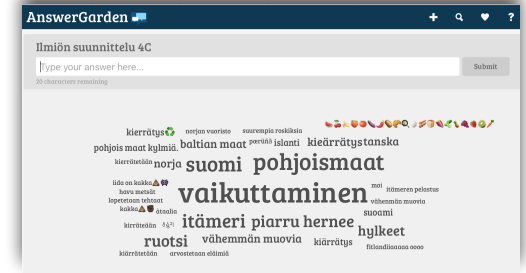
AnswerGarden

Ilmiön suunnittelu 4C

Type your answer here...

Submit

20 characters remaining

kierrätys♻️ norjan vuoristo suurempia roskiksia
pohjois maat kylmiä. baltian maat perinää islanti kieärrätystanska
kierrätetään norja suomi pohjoismaat
lida on kakka havu metsät lopetetaan tehtaat kakka ätoalio
vaikuttaminen moi itämeren pelastus vähemmän muovia suoami
kirrätetään itämeri piarru hernee hylkeet
ruotsi vähemmän muovia kiärrätys fitiandiaaaaa aaaa
kiärrätetään arvostetaan eläimiä